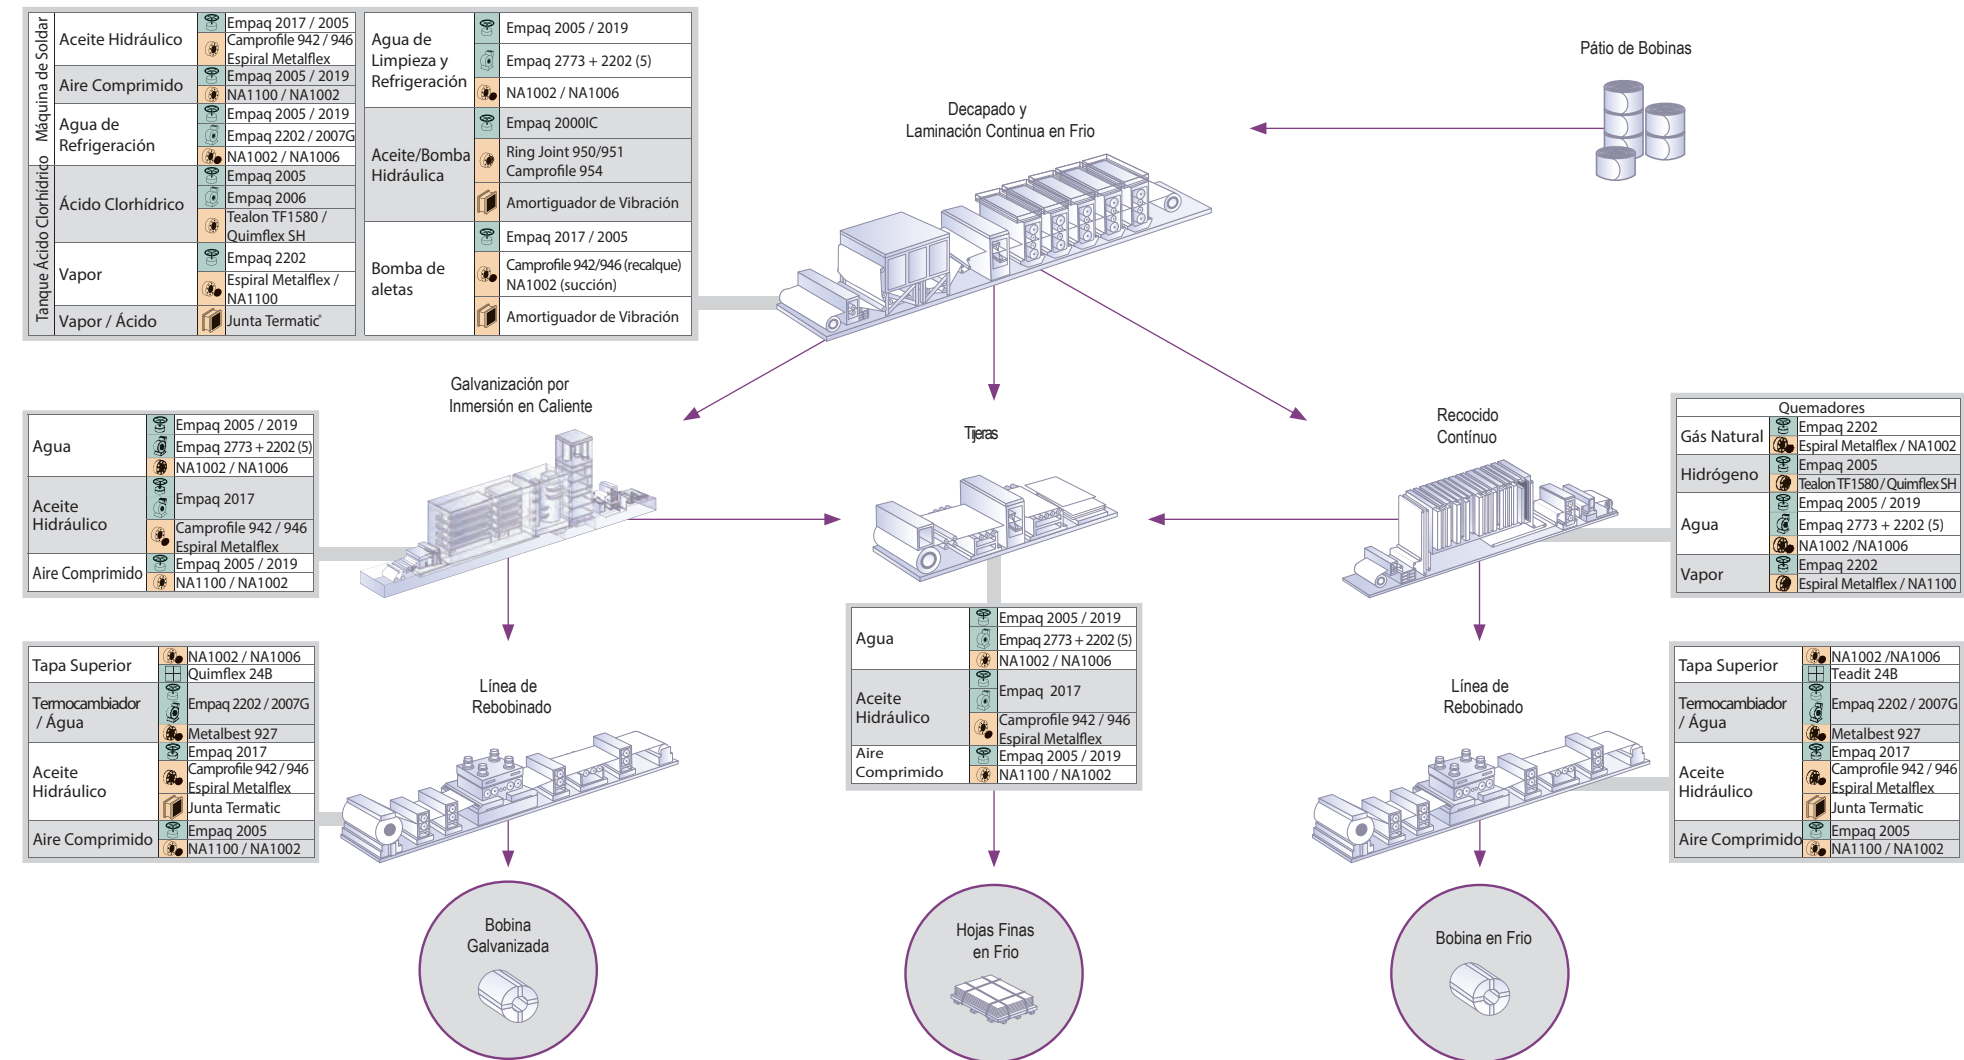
| Máquina de Soldar | Aceite Hidráulico | Empaq 2017 / 2005 |
|---|---|---|
| | | Camprofile 942 / 946 Espiral Metalflex |
| | Aire Comprimido | Empaq 2005 / 2019 |
| | | NA1100 / NA1002 |
| | Agua de Refrigeración | Empaq 2005 / 2019 |
| | | Empaq 2202 / 2007G |
| | | NA1002 / NA1006 |
| Tanque Ácido Clorhídrico | Ácido Clorhídrico | Empaq 2005 |
| | | Empaq 2006 |
| | | Tealon TF1580 / Quimflex SH |
| | Vapor | Empaq 2202 |
| | | Espiral Metalflex / NA1100 |
| | Vapor / Ácido | Junta Termatic |

| Agua de Limpieza y Refrigeración | Empaq 2005 / 2019 |
|---|---|
| | Empaq 2773 + 2202 (5) |
| | NA1002 / NA1006 |
| Aceite/Bomba Hidráulica | Empaq 2000IC |
| | Ring Joint 950/951 Camprofile 954 |
| | Amortiguador de Vibración |
| Bomba de aletas | Empaq 2017 / 2005 |
| | Camprofile 942/946 (recalque) NA1002 (succión) |
| | Amortiguador de Vibración |

Pátio de Bobinas

Decapado y Laminación Continua en Frio

Galvanización por Inmersión en Caliente

Tijeras

Recocido Contínuo

| Agua | Empaq 2005 / 2019 |
|---|---|
| | Empaq 2773 + 2202 (5) |
| | NA1002 / NA1006 |
| Aceite Hidráulico | Empaq 2017 |
| | Camprofile 942 / 946 Espiral Metalflex |
| Aire Comprimido | Empaq 2005 / 2019 |
| | NA1100 / NA1002 |

| Quemadores | |
|---|---|
| Gás Natural | Empaq 2202 |
| | Espiral Metalflex / NA1002 |
| Hidrógeno | Empaq 2005 |
| | Tealon TF1580 / Quimflex SH |
| Agua | Empaq 2005 / 2019 |
| | Empaq 2773 + 2202 (5) |
| | NA1002 /NA1006 |
| Vapor | Empaq 2202 |
| | Espiral Metalflex / NA1100 |

| Agua | Empaq 2005 / 2019 |
|---|---|
| | Empaq 2773 + 2202 (5) |
| | NA1002 / NA1006 |
| Aceite Hidráulico | Empaq 2017 |
| | Camprofile 942 / 946 Espiral Metalflex |
| Aire Comprimido | Empaq 2005 / 2019 |
| | NA1100 / NA1002 |

| Tapa Superior | NA1002 / NA1006 |
|---|---|
| | Quimflex 24B |
| Termocambiador / Água | Empaq 2202 / 2007G |
| | Metalbest 927 |
| Aceite Hidráulico | Empaq 2017 |
| | Camprofile 942 / 946 Espiral Metalflex |
| | Junta Termatic |
| Aire Comprimido | Empaq 2005 |
| | NA1100 / NA1002 |

Línea de Rebobinado

Línea de Rebobinado

| Tapa Superior | NA1002 /NA1006 |
|---|---|
| | Teadit 24B |
| Termocambiador / Água | Empaq 2202 / 2007G |
| | Metalbest 927 |
| Aceite Hidráulico | Empaq 2017 |
| | Camprofile 942 / 946 Espiral Metalflex |
| | Junta Termatic |
| Aire Comprimido | Empaq 2005 |
| | NA1100 / NA1002 |

Bobina Galvanizada

Hojas Finas en Frio

Bobina en Frio